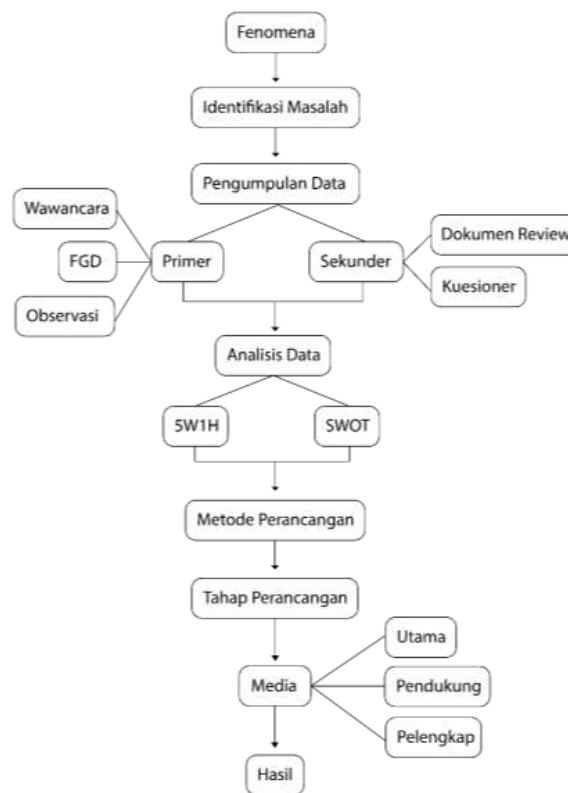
Fenomena

Identifikasi Masalah

Pengumpulan Data

Wawancara

FGD

Observasi

Primer

Sekunder

Dokumen Review

Kuesioner

Analisis Data

5W1H

SWOT

Metode Perancangan

Tahap Perancangan

Media

Utama

Pendukung

Pelengkap

Hasil